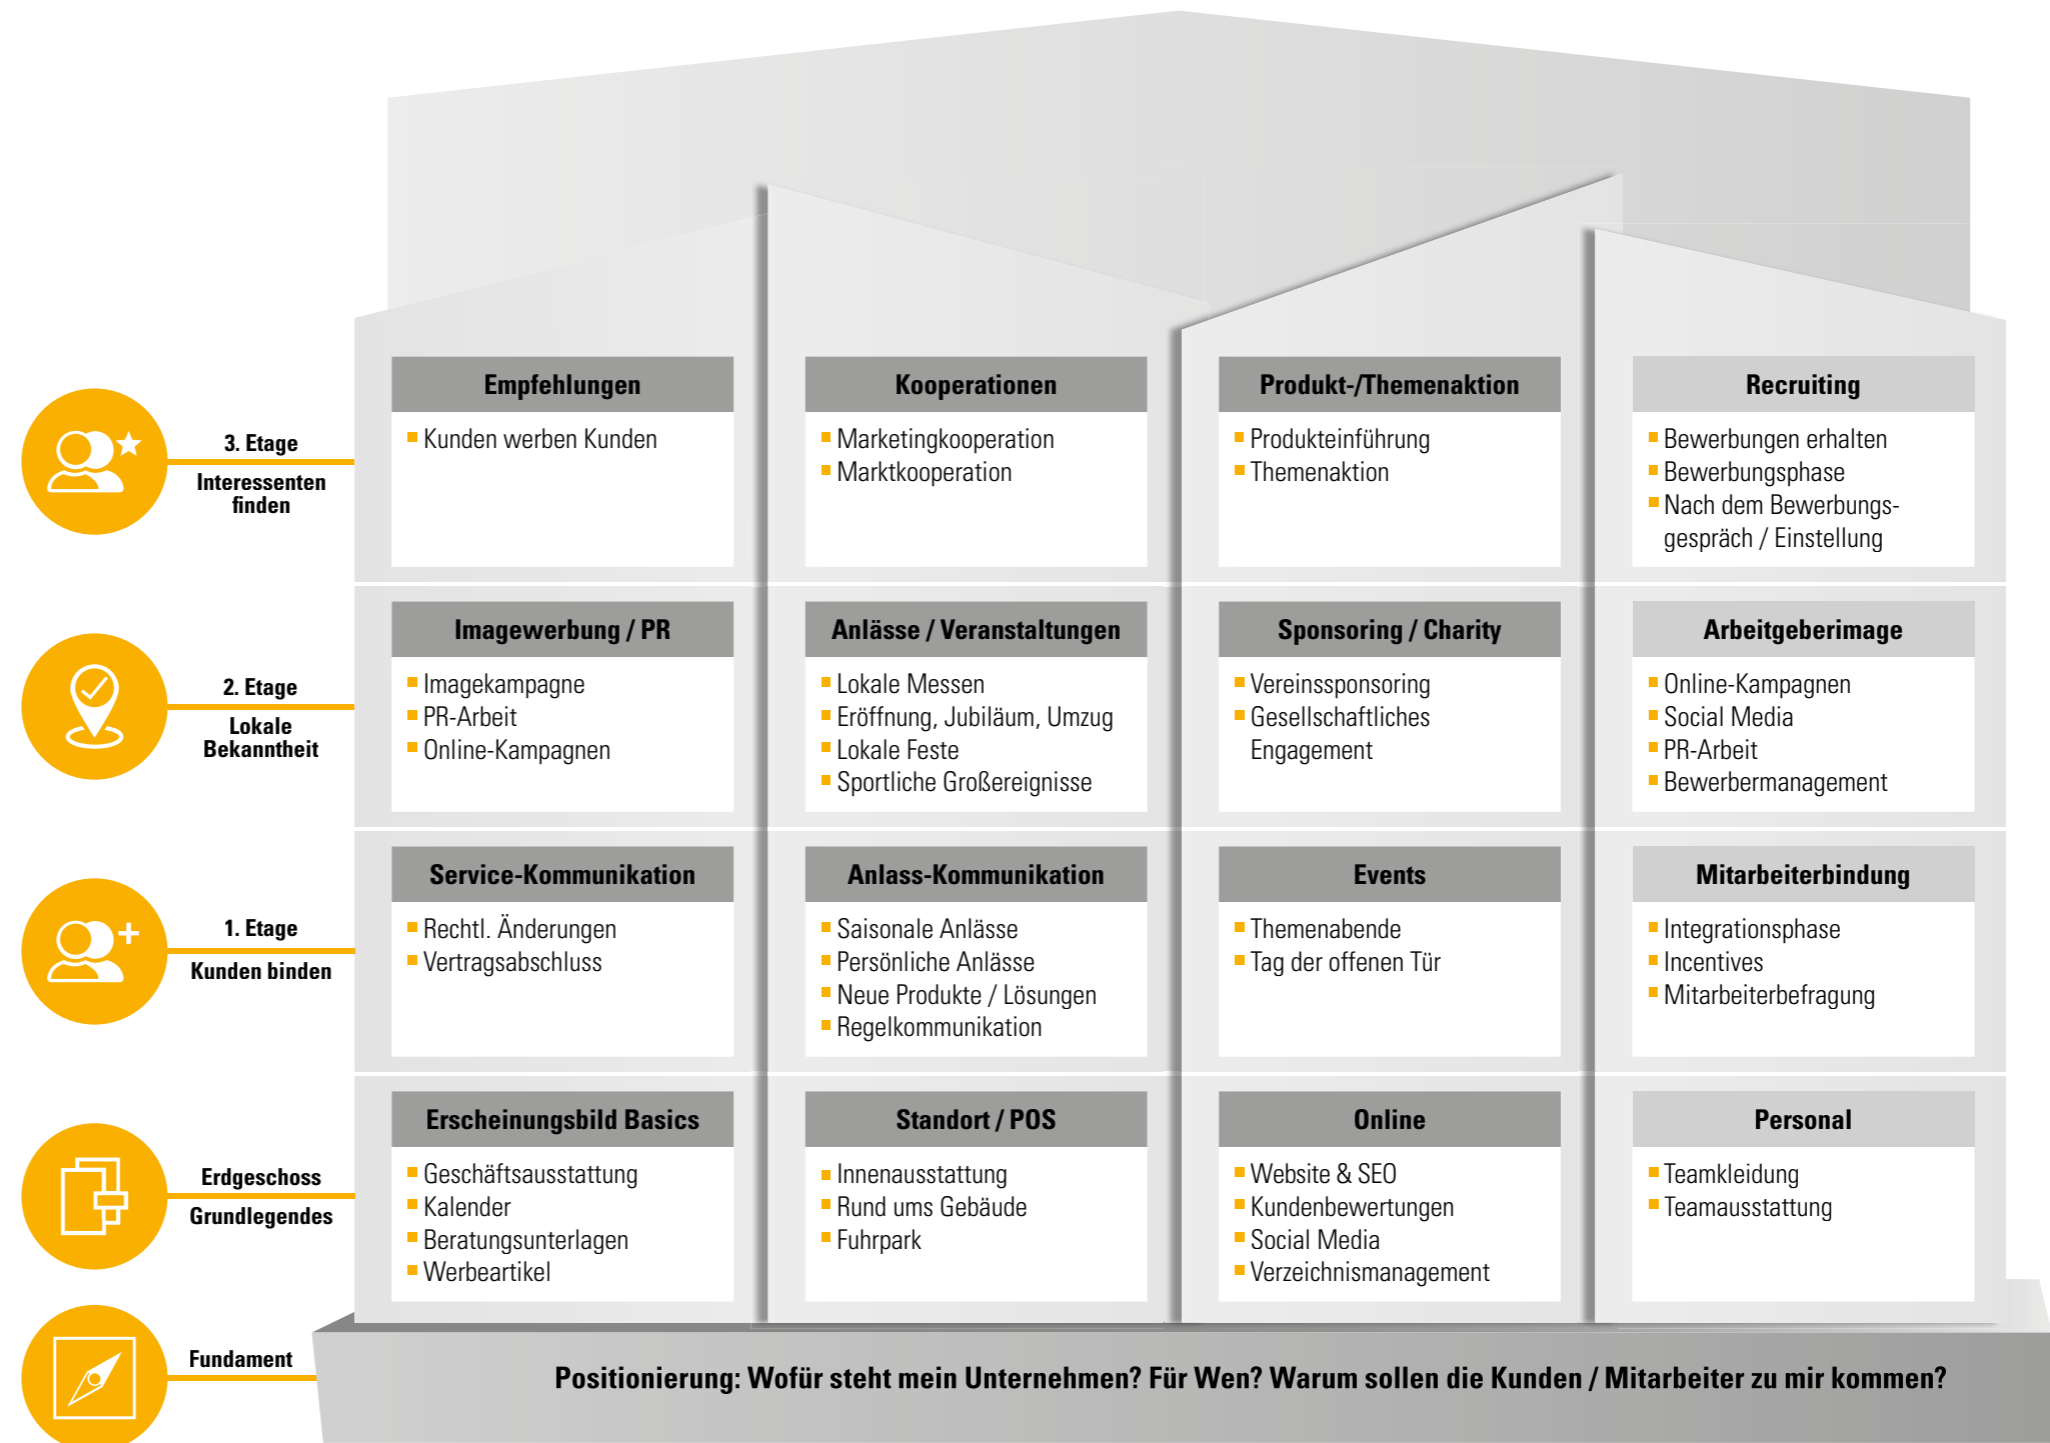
3. Etage
Interessenten finden

Empfehlungen
- Kunden werben Kunden

Kooperationen
- Marketingkooperation
- Marktkooperation

Produkt-/Themenaktion
- Produkteinführung
- Themenaktion

Recruiting
- Bewerbungen erhalten
- Bewerbungsphase
- Nach dem Bewerbungsgespräch / Einstellung

2. Etage
Lokale Bekanntheit

Imagewerbung / PR
- Imagekampagne
- PR-Arbeit
- Online-Kampagnen

Anlässe / Veranstaltungen
- Lokale Messen
- Eröffnung, Jubiläum, Umzug
- Lokale Feste
- Sportliche Großereignisse

Sponsoring / Charity
- Vereinssponsoring
- Gesellschaftliches Engagement

Arbeitgeberimage
- Online-Kampagnen
- Social Media
- PR-Arbeit
- Bewerbermanagement

1. Etage
Kunden binden

Service-Kommunikation
- Rechtl. Änderungen
- Vertragsabschluss

Anlass-Kommunikation
- Saisonale Anlässe
- Persönliche Anlässe
- Neue Produkte / Lösungen
- Regelkommunikation

Events
- Themenabende
- Tag der offenen Tür

Mitarbeiterbindung
- Integrationsphase
- Incentives
- Mitarbeiterbefragung

Erdgeschoss
Grundlegendes

Erscheinungsbild Basics
- Geschäftsausstattung
- Kalender
- Beratungsunterlagen
- Werbeartikel

Standort / POS
- Innenausstattung
- Rund ums Gebäude
- Fuhrpark

Online
- Website & SEO
- Kundenbewertungen
- Social Media
- Verzeichnismanagement

Personal
- Teamkleidung
- Teamausstattung

Fundament

Positionierung: Wofür steht mein Unternehmen? Für Wen? Warum sollen die Kunden / Mitarbeiter zu mir kommen?